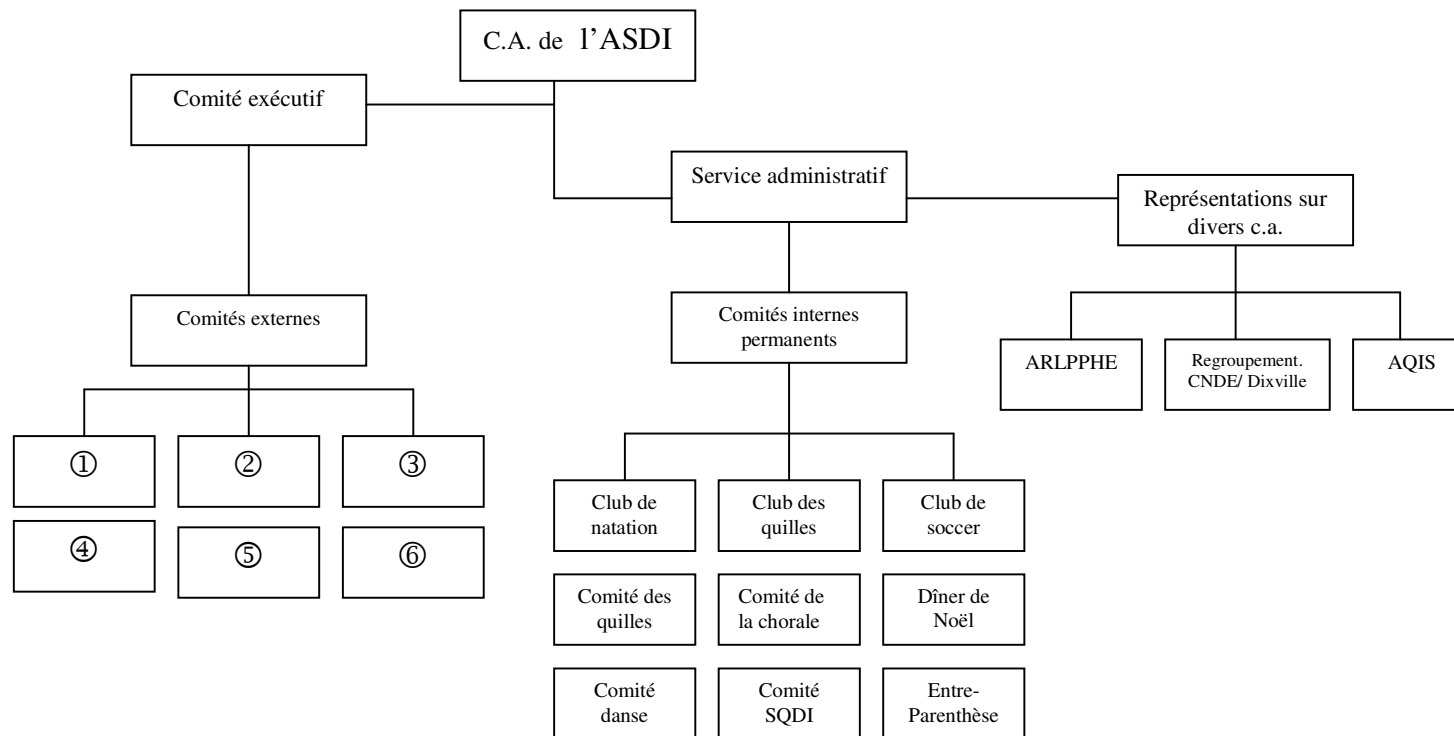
C.A. de l'ASDI

Comité exécutif

Service administratif

Représentations sur divers c.a.

Comités externes

Comités internes permanents

ARLPPHE

Regroupement. CNDE/ Dixville

AQIS

①

②

③

④

⑤

⑥

Club de natation

Club des quilles

Club de soccer

Comité des quilles

Comité de la chorale

Dîner de Noël

Comité danse

Comité SQDI

Entre-Parenthèse